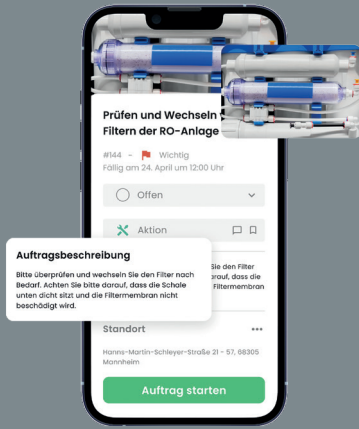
Prüfen und Wechseln Filtern der RO-Anlage

#144 - Wichtig
Fällig am 24. April um 12:00 Uhr

Offen

Aktion

Auftragsbeschreibung

Bitte überprüfen und wechseln Sie den Filter nach Bedarf. Achten Sie bitte darauf, dass die Schale unten dicht sitzt und die Filtermembran nicht beschädigt wird.

Sie den Filter darauf, dass die Filtermembran

Standort

Hanns-Martin-Schleyer-Straße 21 - 57, 68305 Mannheim

Auftrag starten